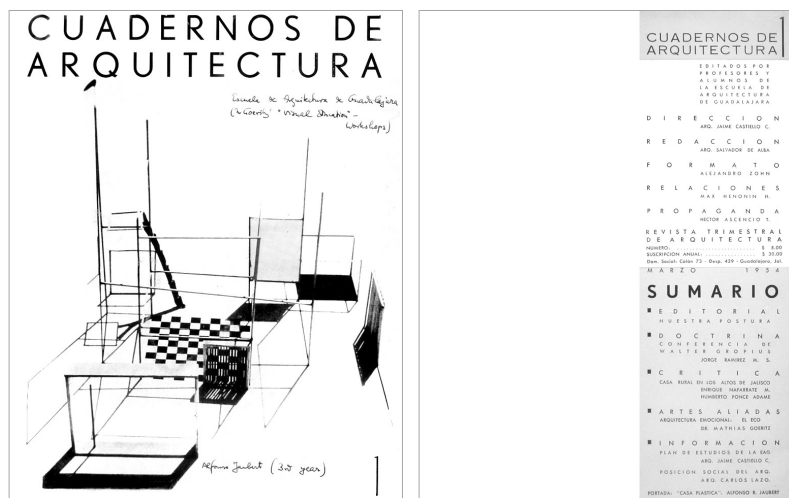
CUADERNOS DE ARQUITECTURA

Escuela de Arquitectura de Guadalajara (+ Goeritz) "Visual Education" Workshops)

Alfonso Jaubert (3rd year)

1

CUADERNOS DE ARQUITECTURA

1

EDITADOS POR PROFESORES Y ALUMNOS DE LA ESCUELA DE ARQUITECTURA DE GUADALAJARA

DIRECCION
ARQ. JAIME CASTIELLO C.

REDACCION
ARQ. SALVADOR DE ALBA

FORMATO
ALEJANDRO ZOHN

RELACIONES
MAX HENONIN H.

PROPAGANDA
HECTOR ASCENCIO T.

REVISTA TRIMESTRAL DE ARQUITECTURA
NUMERO. . . . . . . . . . . . . . . . $ 6.00
SUSCRIPCION ANUAL. . . . . . . . . $ 20.00
Dom. Social: Colón 72 - Desp. 429 - Guadalajara, Jal.

MARZO 1954

SUMARIO

EDITORIAL
NUESTRA POSTURA

DOCTRINA
CONFERENCIA DE WALTER GROPIUS
JORGE RAMIREZ M. S.

CRITICA
CASA RURAL EN LOS ALTOS DE JALISCO
ENRIQUE NAFARRATE M.
HUMBERTO PONCE ADAME

ARTES ALIADAS
ARQUITECTURA EMOCIONAL: EL ECO
DR. MATHIAS GOERITZ

INFORMACION
PLAN DE ESTUDIOS DE LA EAG
ARQ. JAIME CASTIELLO C.

POSICION SOCIAL DEL ARQ.
ARQ. CARLOS LAZO.

PORTADA: "CASA PLASTICA". ALFONSO R. JAUBERT